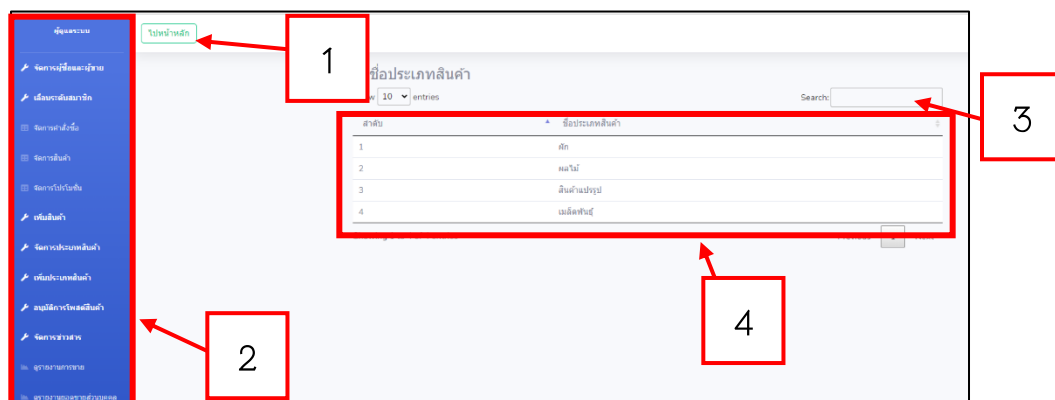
ผู้ดูแลระบบ

จัดการผู้ซื้อและผู้ขาย

เลื่อนระดับสมาชิก

จัดการคำสั่งซื้อ

จัดการสินค้า

จัดการโปรโมชั่น

เพิ่มสินค้า

จัดการประเภทสินค้า

เพิ่มประเภทสินค้า

อนุมัติการโพสต์สินค้า

จัดการข่าวสาร

ดูรายงานการขาย

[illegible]

ไปหน้าหลัก

1

ชื่อประเภทสินค้า

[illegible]w 10 entries

Search:

3

| ลำดับ | ชื่อประเภทสินค้า |
|---|---|
| 1 | ผัก |
| 2 | ผลไม้ |
| 3 | สินค้าแปรรูป |
| 4 | เมล็ดพันธุ์ |

4

2